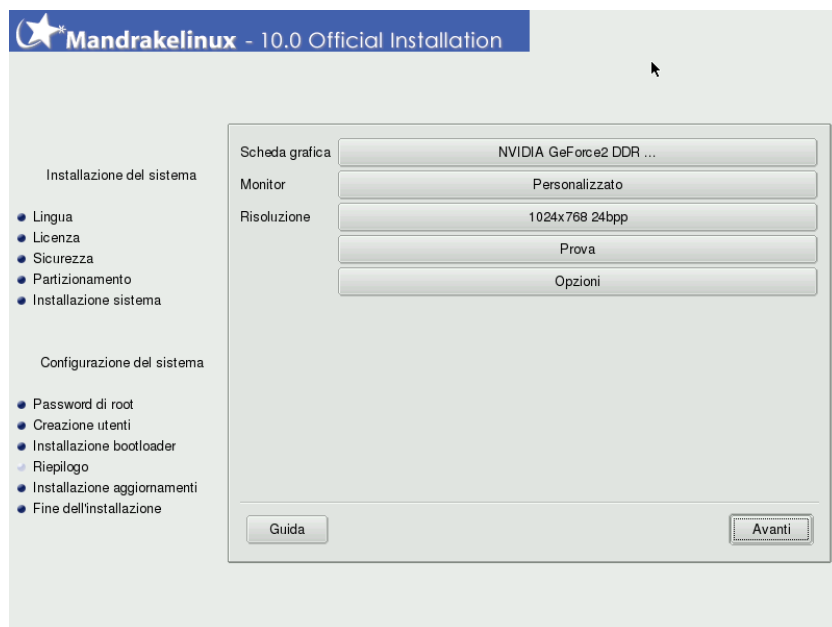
Mandrakelinux - 10.0 Official Installation

Installazione del sistema

Lingua
Licenza
Sicurezza
Partizionamento
Installazione sistema

Configurazione del sistema

Password di root
Creazione utenti
Installazione bootloader
Riepilogo
Installazione aggiornamenti
Fine dell'installazione

Scheda grafica NVIDIA GeForce2 DDR ...
Monitor Personalizzato
Risoluzione 1024x768 24bpp
Prova
Opzioni

Guida
Avanti